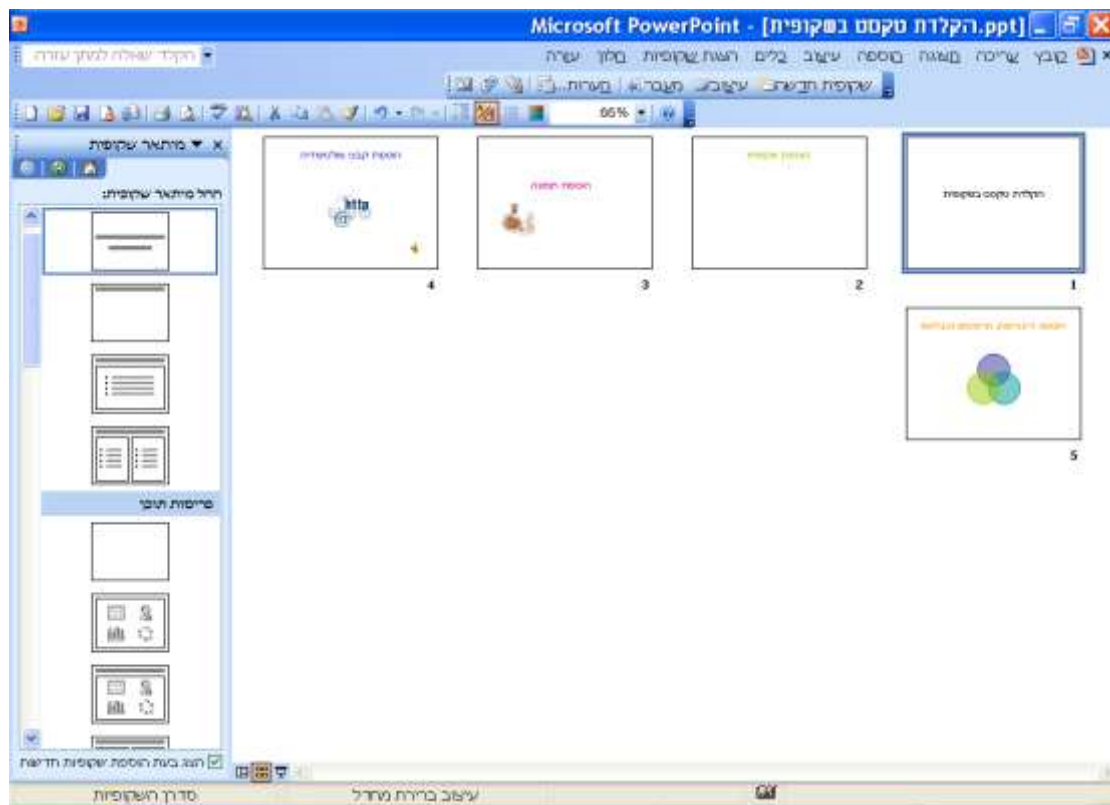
Microsoft PowerPoint - [הקלדת טקסט בשקופית.ppt]

קובץ עריכה תצוגה הוספה עיצוב כלים הצגת שקופיות חלון עזרה

הקלד שאלה לקבלת עזרה

שקופית חדשה עיצוב מעבר הערות...

66%

מיתאר שקופית

החל מיתאר שקופית:

פריסות תוכן

הצג בעת הוספת שקופיות חדשות

הקלדת טקסט בשקופית

1

הוספת שקופית

2

הוספת תמונה

3

הוספת קובץ והיפרקישור

http

4

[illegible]

5

סדרן השקופיות

עיצוב ברירת מחדל